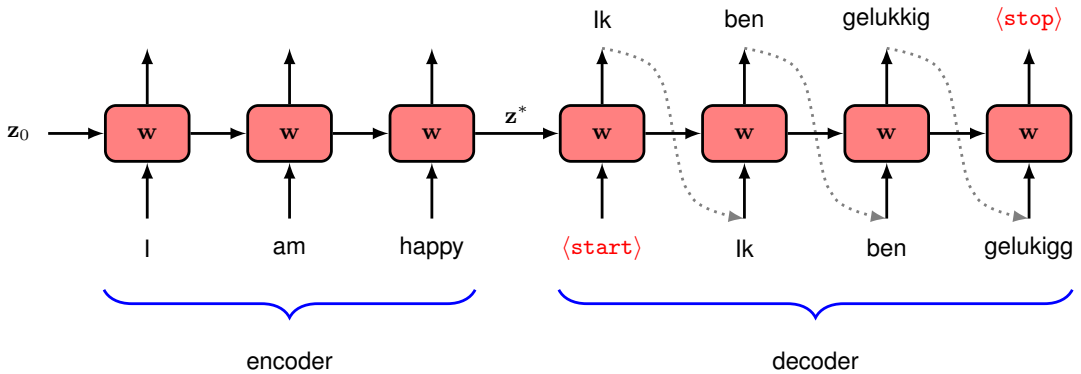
$\mathbf{z}_0$

$\mathbf{w}$ $\mathbf{w}$ $\mathbf{w}$

I am happy

encoder

$\mathbf{z}^*$

Ik ben gelukkig $\langle\texttt{stop}\rangle$

$\mathbf{w}$ $\mathbf{w}$ $\mathbf{w}$ $\mathbf{w}$

$\langle\texttt{start}\rangle$ Ik ben gelukigg

decoder